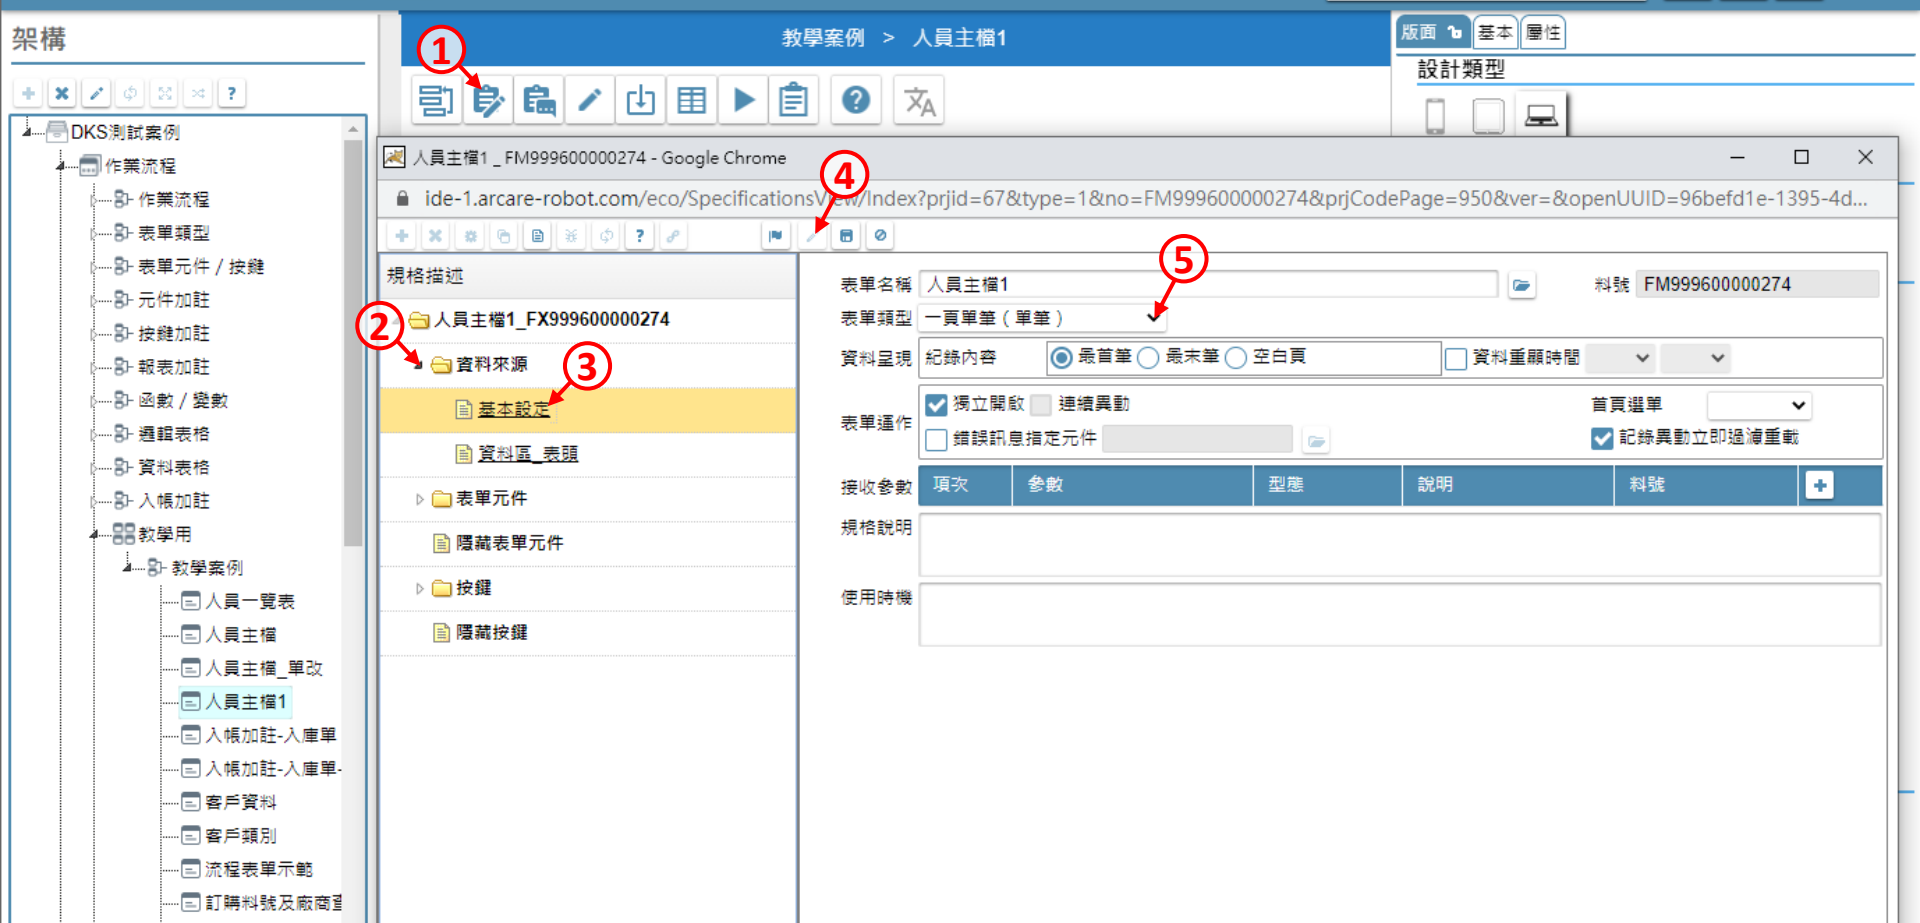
架構

DKS測試案例
作業流程
作業流程
表單類型
表單元件 / 按鍵
元件加註
按鍵加註
報表加註
函數 / 變數
邏輯表格
資料表格
入帳加註
教學用
教學案例
人員一覽表
人員主檔
人員主檔_單改
人員主檔1
入帳加註-入庫單
入帳加註-入庫單-
客戶資料
客戶類別
流程表單示範
訂購料號及廠商

教學案例 > 人員主檔1

①

版面 基本 屬性
設計類型

人員主檔1 _ FM999600000274 - Google Chrome
ide-1.arcare-robot.com/eco/SpecificationsView/Index?prjid=67&type=1&no=FM999600000274&prjCodePage=950&ver=&openUUID=96befd1e-1395-4d...

④

規格描述
②
人員主檔1_FX999600000274
資料來源
③
基本設定
資料區_表頭
表單元件
隱藏表單元件
按鍵
隱藏按鍵

⑤
表單名稱 人員主檔1
料號 FM999600000274
表單類型 一頁單筆(單筆)
資料呈現 紀錄內容 最首筆 最末筆 空白頁 資料重顯時間
表單運作 獨立開啟 連續異動 首頁選單
錯誤訊息指定元件 記錄異動立即過濾重載
接收參數

| 項次 | 參數 | 型態 | 說明 | 料號 | + |
|---|---|---|---|---|---|

規格說明
使用時機